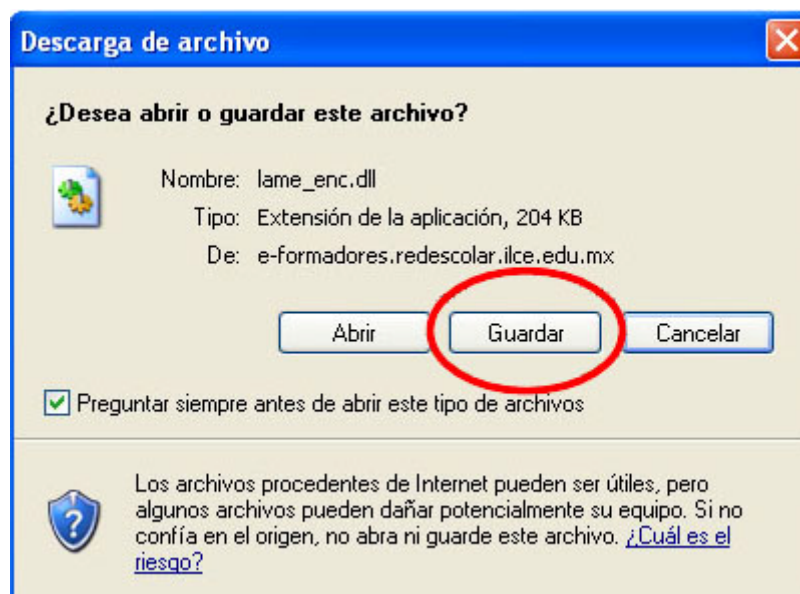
Descarga de archivo

¿Desea abrir o guardar este archivo?

Nombre: lame_enc.dll
Tipo: Extensión de la aplicación, 204 KB
De: e-formadores.redescolar.ilce.edu.mx

Abrir | Guardar | Cancelar

Preguntar siempre antes de abrir este tipo de archivos

Los archivos procedentes de Internet pueden ser útiles, pero algunos archivos pueden dañar potencialmente su equipo. Si no confía en el origen, no abra ni guarde este archivo. ¿Cuál es el riesgo?